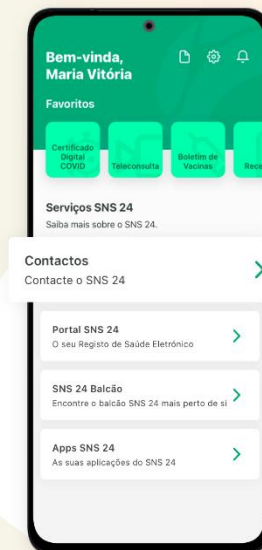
Bem-vinda, Maria Vitória

Favoritos

Certificado Digital COVID

Teleconsulta

Boletim de Vacinas

Rece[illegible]

Serviços SNS 24

Saiba mais sobre o SNS 24.

Contactos

Contacte o SNS 24

Portal SNS 24

O seu Registo de Saúde Eletrónico

SNS 24 Balcão

Encontre o balcão SNS 24 mais perto de si

Apps SNS 24

As suas aplicações do SNS 24